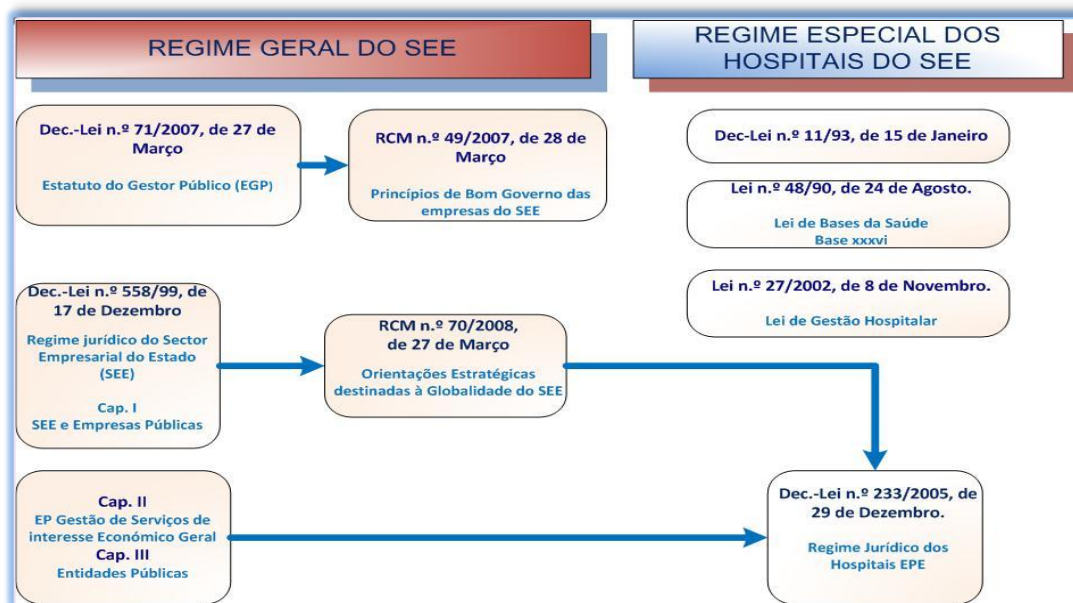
REGIME GERAL DO SEE

REGIME ESPECIAL DOS HOSPITAIS DO SEE

Dec.-Lei n.º 71/2007, de 27 de Março

Estatuto do Gestor Público (EGP)

RCM n.º 49/2007, de 28 de Março

Princípios de Bom Governo das empresas do SEE

Dec-Lei n.º 11/93, de 15 de Janeiro

Lei n.º 48/90, de 24 de Agosto.

Lei de Bases da Saúde
Base xxxvi

Lei n.º 27/2002, de 8 de Novembro.

Lei de Gestão Hospitalar

Dec.-Lei n.º 558/99, de 17 de Dezembro

Regime jurídico do Sector Empresarial do Estado (SEE)

Cap. I
SEE e Empresas Públicas

RCM n.º 70/2008, de 27 de Março

Orientações Estratégicas destinadas à Globalidade do SEE

Cap. II
EP Gestão de Serviços de interesse Económico Geral
Cap. III
Entidades Públicas

Dec.-Lei n.º 233/2005, de 29 de Dezembro.

Regime Jurídico dos Hospitais EPE